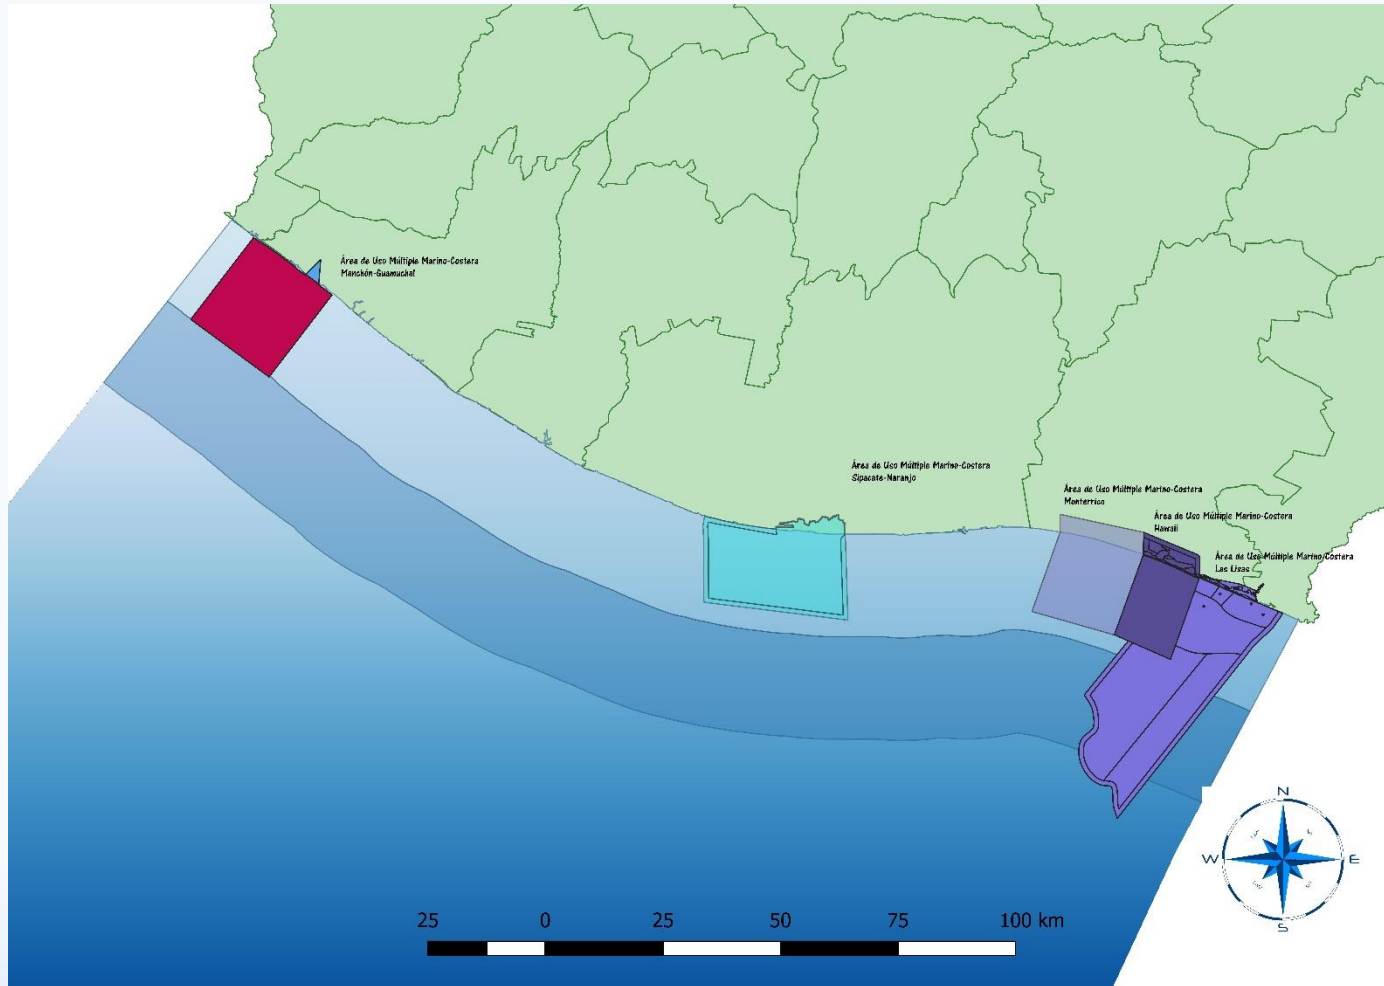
Área de Uso Múltiple Marino-Costera Manchón-Guamuchal

Área de Uso Múltiple Marino-Costera Sipacate-Naranjo

Área de Uso Múltiple Marino-Costera Monterrico

Área de Uso Múltiple Marino-Costera Hawaii

Área de Uso Múltiple Marino-Costera Las Lisas

N
W
E
S

25 0 25 50 75 100 km